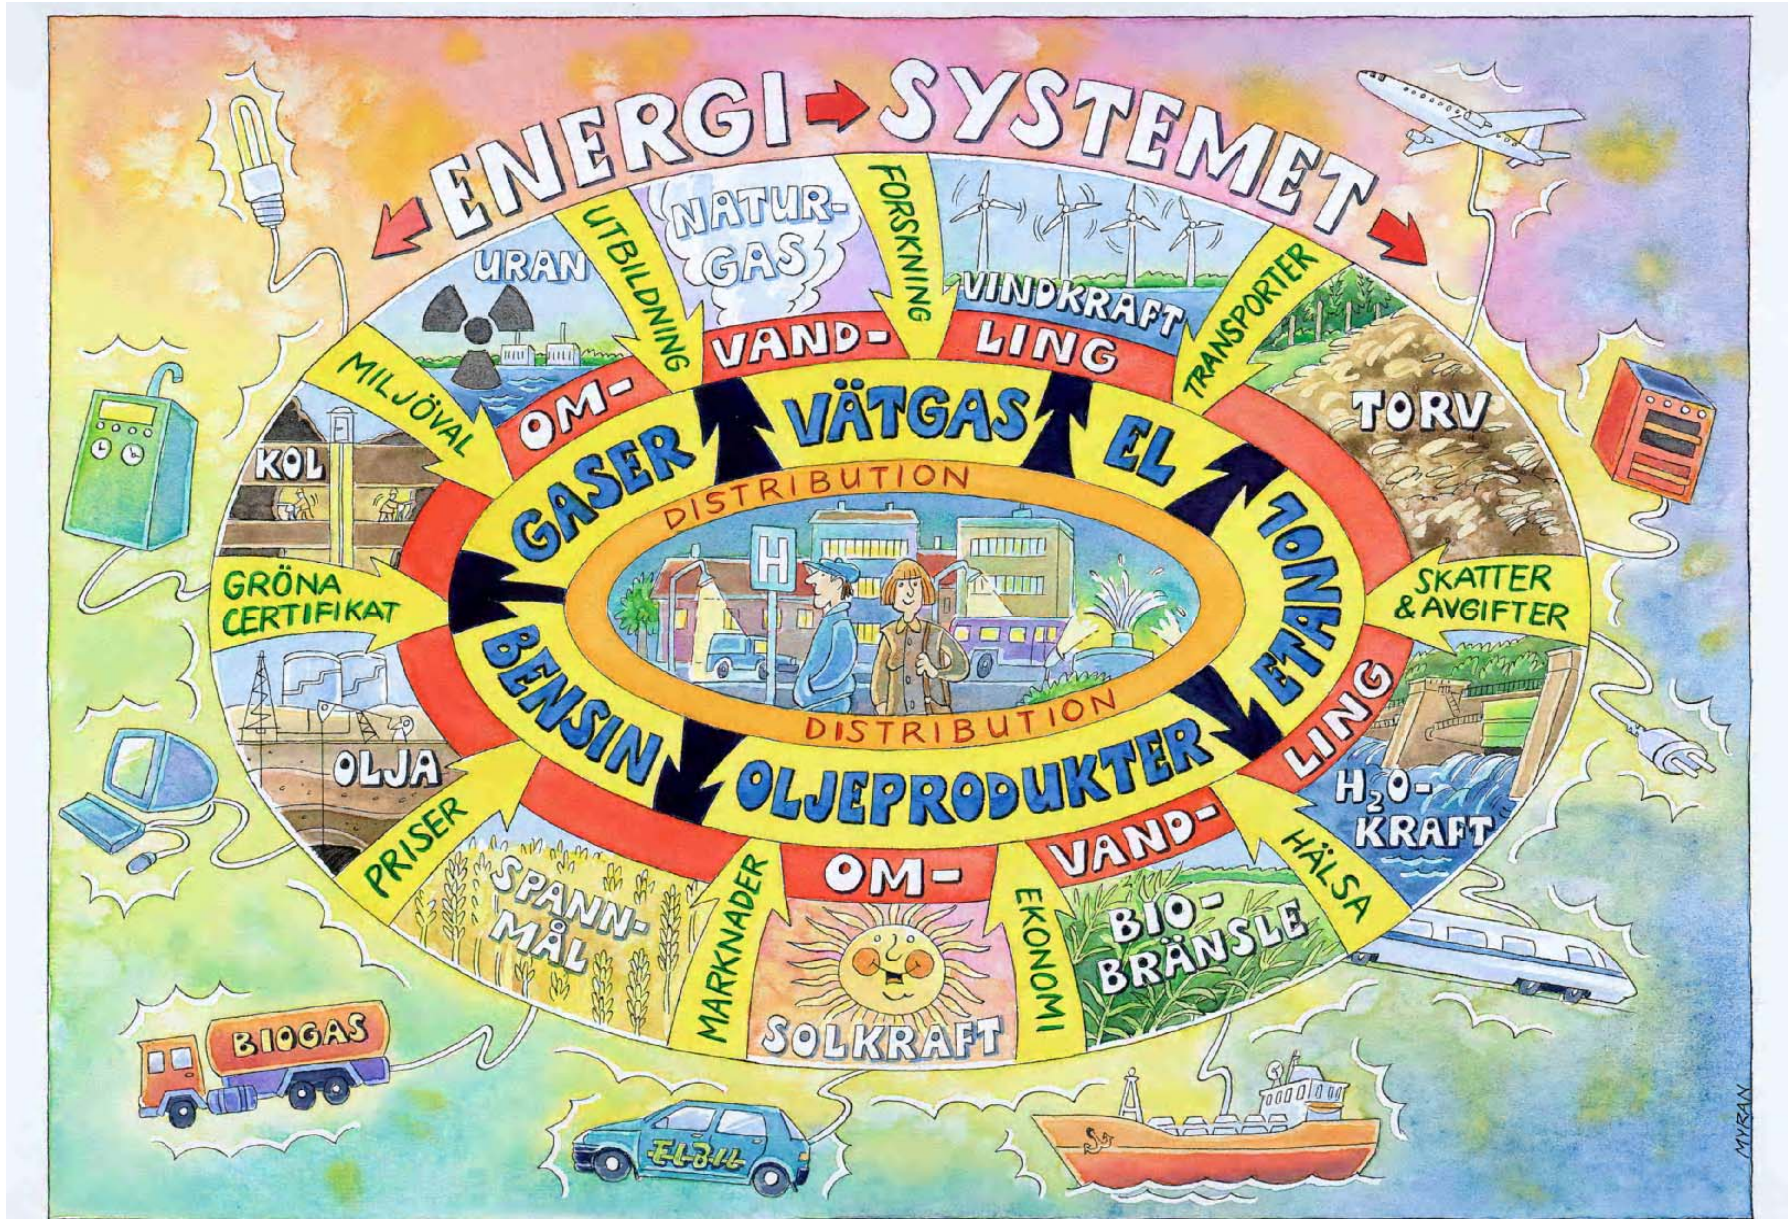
ENERGI→SYSTEMET

URAN
UTBILDNING
NATUR-GAS
FORSKNING
VINDKRAFT
TRANSPORTER
MILJÖVAL
OM-
VAND-
LING
TORV
KOL
GASER
VÄTGAS
EL
DISTRIBUTION
H
ETANOL
GRÖNA CERTIFIKAT
SKATTER & AVGIFTER
BENSIN
DISTRIBUTION
OLJA
OLJEPRODUKTER
LING
$H_2O$-KRAFT
PRISER
SPANN-MÅL
MARKNADER
OM-
VAND-
HÄLSA
EKONOMI
BIO-BRÄNSLE
SOLKRAFT
BIOGAS
ELBIL
MYRAN